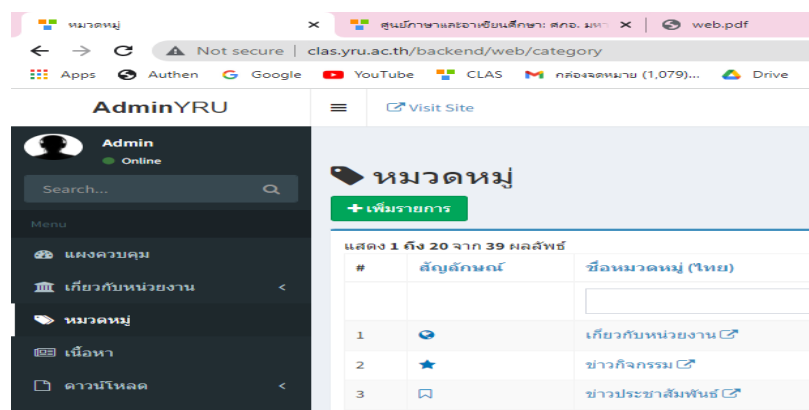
หมวดหมู่ ×
ศูนย์ภาษาและอาเซียนศึกษา: สกอ. มหา ×
web.pdf

Not secure | clas.yru.ac.th/backend/web/category

Apps Authen Google YouTube CLAS กล่องจดหมาย (1,079)... Drive

AdminYRU
Visit Site

Admin
Online

Search...

Menu

แผงควบคุม
เกี่ยวกับหน่วยงาน
หมวดหมู่
เนื้อหา
ดาวน์โหลด

หมวดหมู่

+ เพิ่มรายการ

แสดง 1 ถึง 20 จาก 39 ผลลัพธ์

| # | สัญลักษณ์ | ชื่อหมวดหมู่ (ไทย) |
|---|---|---|
| | | |
| 1 | | เกี่ยวกับหน่วยงาน |
| 2 | | ข่าวกิจกรรม |
| 3 | | ข่าวประชาสัมพันธ์ |